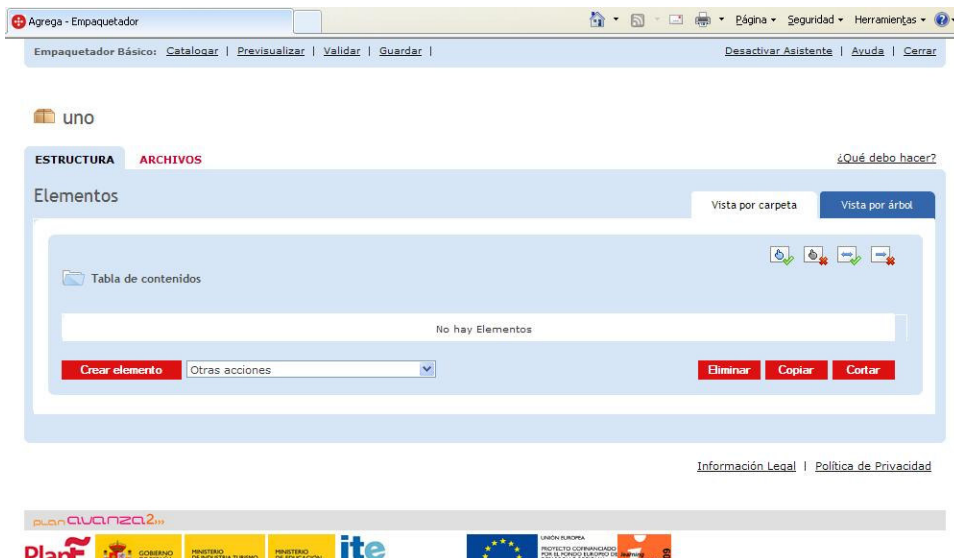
Agrega - Empaquetador

Página ▾ Seguridad ▾ Herramientas ▾

Empaquetador Básico: Catalogar | Previsualizar | Validar | Guardar |

Desactivar Asistente | Ayuda | Cerrar

uno

ESTRUCTURA ARCHIVOS

¿Qué debo hacer?

Elementos

Vista por carpeta Vista por árbol

Tabla de contenidos

No hay Elementos

Crear elemento Otras acciones

Eliminar Copiar Cortar

Información Legal | Política de Privacidad

plan avanza2

Plan GOBIERNO MINISTERIO DE INDUSTRIA TURISMO MINISTERIO DE EDUCACIÓN ite

UNIÓN EUROPEA PROTECTO COFINANCIADO POR EL FONDO EUROPEO DE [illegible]